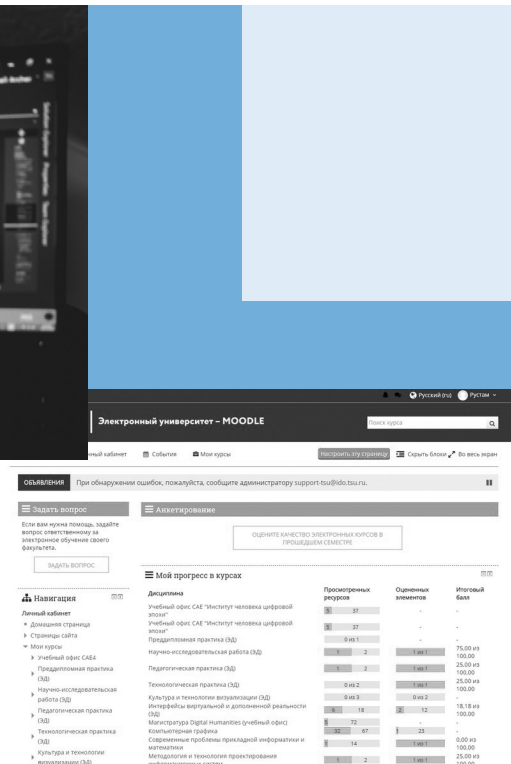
Русский (ru) Рустам

Электронный университет - MOODLE

Поиск курса

ный кабинет События Мои курсы Настроить эту страницу Скрыть блоки Во весь экран

ОБЪЯВЛЕНИЯ При обнаружении ошибок, пожалуйста, сообщите администратору support-tsu@ido.tsu.ru.

Задать вопрос

Если вам нужна помощь, задайте вопрос ответственному за электронное обучение своего факультета.

ЗАДАТЬ ВОПРОС

Анкетирование

ОЦЕНИТЕ КАЧЕСТВО ЭЛЕКТРОННЫХ КУРСОВ В ПРОШЕДШЕМ СЕМЕСТРЕ

Навигация

Личный кабинет
Домашняя страница
Страницы сайта
Мои курсы
Учебный офис CAE4
Преддипломная практика (ЗД)
Научно-исследовательская работа (ЗД)
Педагогическая практика (ЗД)
Технологическая практика (ЗД)
Культура и технологии визуализации (ЗД)

Мой прогресс в курсах

| Дисциплина | Просмотренных ресурсов | Оцененных элементов | Итоговый балл |
|---|---|---|---|
| Учебный офис CAE "Институт человека цифровой эпохи" | 5 37 | - | - |
| Учебный офис CAE "Институт человека цифровой эпохи" | 5 37 | - | - |
| Преддипломная практика (ЗД) | 0 из 1 | - | - |
| Научно-исследовательская работа (ЗД) | 1 2 | 1 из 1 | 75,00 из 100,00 |
| Педагогическая практика (ЗД) | 1 2 | 1 из 1 | 25,00 из 100,00 |
| Технологическая практика (ЗД) | 0 из 2 | 1 из 1 | 25,00 из 100,00 |
| Культура и технологии визуализации (ЗД) | 0 из 3 | 0 из 2 | - |
| Интерфейсы виртуальной и дополненной реальности (ЗД) | 6 18 | 2 12 | 18,18 из 100,00 |
| Магистратура Digital Humanities (учебный офис) | 5 72 | - | - |
| Компьютерная графика | 32 67 | 1 23 | - |
| Современные проблемы прикладной информатики и математики | 1 14 | 1 из 1 | 0,00 из 100,00 |
| Методология и технология проектирования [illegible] | 1 2 | 1 из 1 | 25,00 из 100,00 |